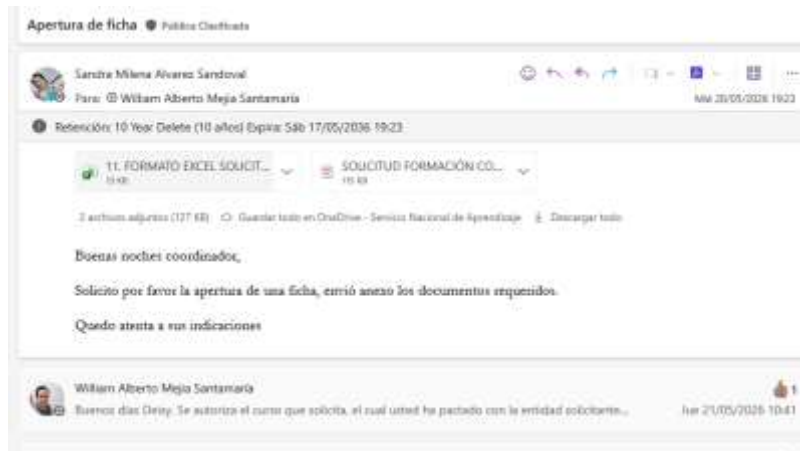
Apertura de ficha ● Pública Clasificada

Sandra Milena Alvarez Sandoval
Para: William Alberto Mejia Santamaria
Mié 20/05/2026 19:23

Retención: 10 Year Delete (10 años) Expira: Sáb 17/05/2036 19:23

11. FORMATO EXCEL SOLICIT...
SOLICITUD FORMACIÓN CO...

2 archivos adjuntos (127 KB) Guardar todo en OneDrive - Servicio Nacional de Aprendizaje Descargar todo

Buenas noches coordinador,

Solicito por favor la apertura de una ficha, envió anexo los documentos requeridos.

Quedo atenta a sus indicaciones

William Alberto Mejia Santamaria
Buenos días Deisy. Se autoriza el curso que solicita, el cual usted ha pactado con la entidad solicitante...
1
Jue 21/05/2026 10:41